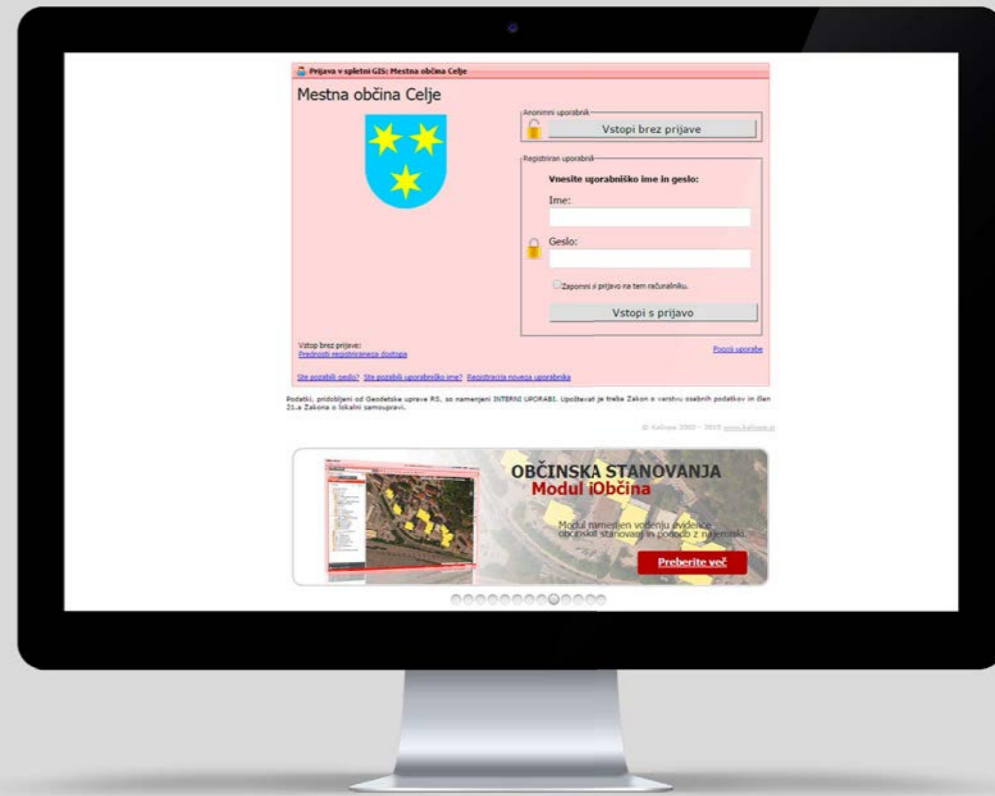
Prijava v spletni GIS: Mestna občina Celje

Mestna občina Celje

Anonimni uporabnik

Vstopi brez prijave

Registriran uporabnik

Vnesite uporabniško ime in geslo:

Ime:

Geslo:

Zapomni si prijavo na tem računalniku.

Vstopi s prijavo

Vstop brez prijave:
Prednosti registriranega dostopa

Pomoč uporabe

Ste pozabili geslo? Ste pozabili uporabniško ime? Registracija novega uporabnika

Podatki, pridobljeni od Geodetske uprave RS, so namenjeni INTERNI UPORABI. Upoštevat je treba Zakon o varstvu osebnih podatkov in člen 21.a Zakona o lokalni samoupravi.

© Kaliopa 2002 - 2015 www.kaliopa.si

OBČINSKA STANOVANJA
Modul iObčina

Modul namenjen vodenju evidence občinskih stanovanj in pogodb z najemniki.

Preberite več